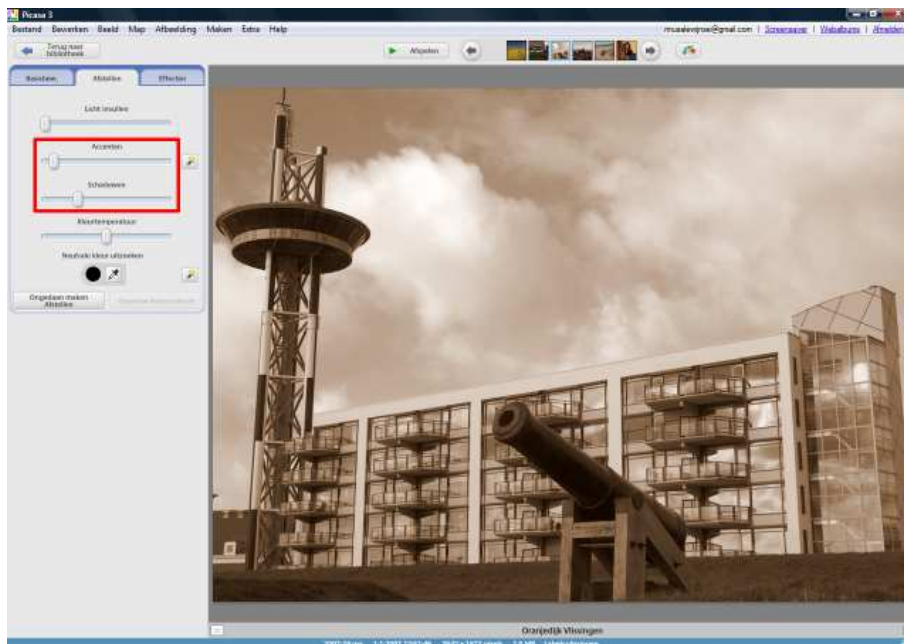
Picasa 3

Bestand Bewerken Beeld Map Afbeelding Maken Extra Help

mcaalevijroe@gmail.com | Screensaver | Webalbums | Afmelden

Terug naar bibliotheek

Afspelen

Basistaken Afstellen Effecten

Licht invullen

Accenten

Schaduwen

Kleurtemperatuur

Neutrale kleur uitzoeken

Ongedaan maken Afstellen

Opnieuw Automatisch

Oranjedijk Vlissingen

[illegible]